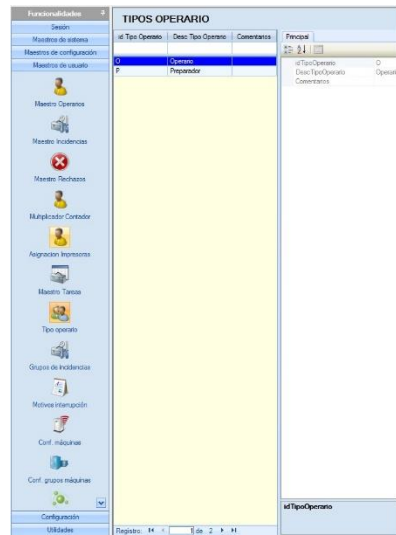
Funcionalidades

Sesión

Maestros de sistema

Maestros de configuración

Maestros de usuario

Maestro Operarios

Maestro Incidencias

Maestro Rechazos

Multiplicador Contador

Asignacion Impresoras

Maestro Tareas

Tipo operario

Grupos de Incidencias

Motivos interrupción

Conf. máquinas

Conf. grupos máquinas

Configuración

Utilidades

TIPOS OPERARIO

| id Tipo Operario | Desc Tipo Operario | Comentarios |
|---|---|---|
| O | Operario | |
| P | Preparador | |

Registro: 1 de 2

Principal

| idTipoOperario | O |
|---|---|
| DescTipoOperario | Operari |
| Comentarios | |

idTipoOperario